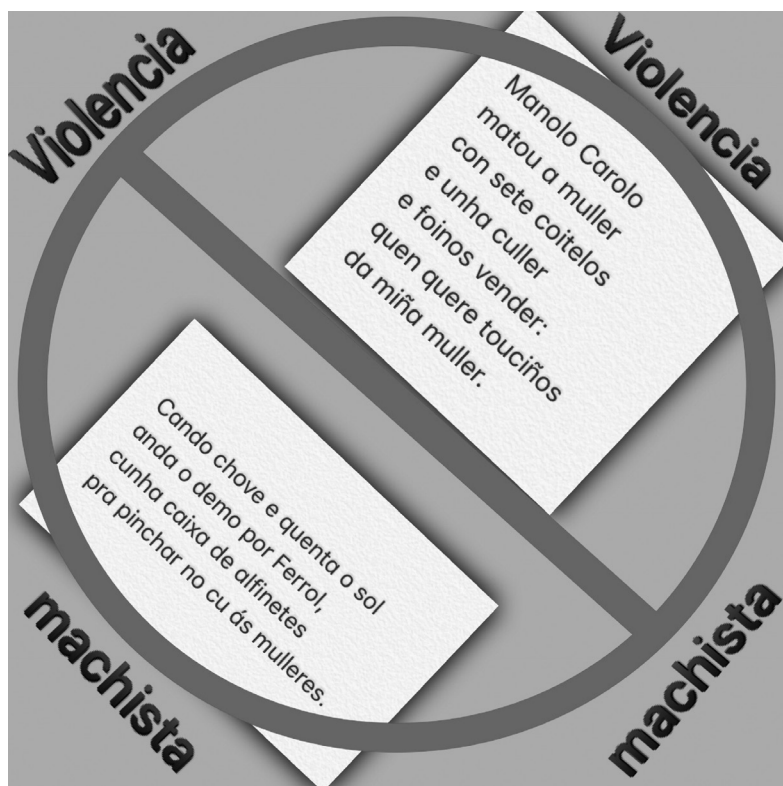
Violencia

Violencia

Manolo Carolo
matou a muller
con sete coitelos
e unha culler
e foinos vender:
quen quere touciños
da miña muller.

Cando chove e quenta o sol
anda o demo por Ferrol,
cunha caixa de alfinetes
pra pinchar no cu ás mulleres.

machista

machista